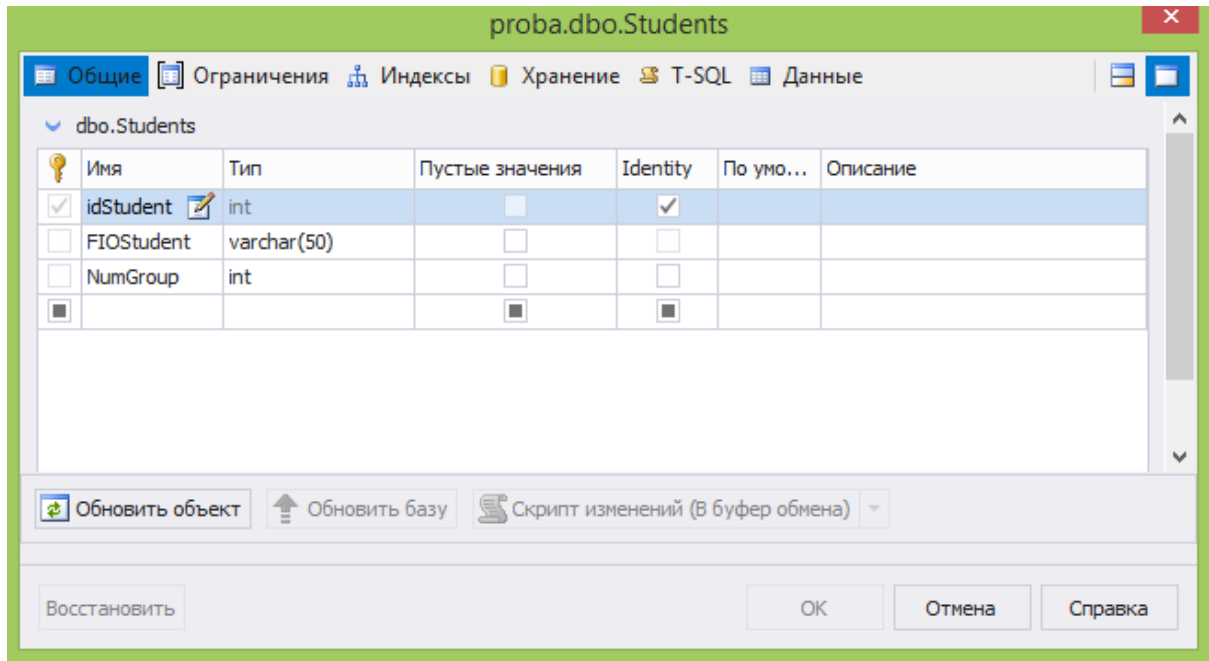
proba.dbo.Students

Общие Ограничения Индексы Хранение T-SQL Данные

dbo.Students

| | Имя | Тип | Пустые значения | Identity | По умо... | Описание |
|---|---|---|---|---|---|---|
| ✓ | idStudent | int | | ✓ | | |
| | FIOStudent | varchar(50) | | | | |
| | NumGroup | int | | | | |
| | | | | | | |

Обновить объект Обновить базу Скрипт изменений (В буфер обмена)

Восстановить OK Отмена Справка